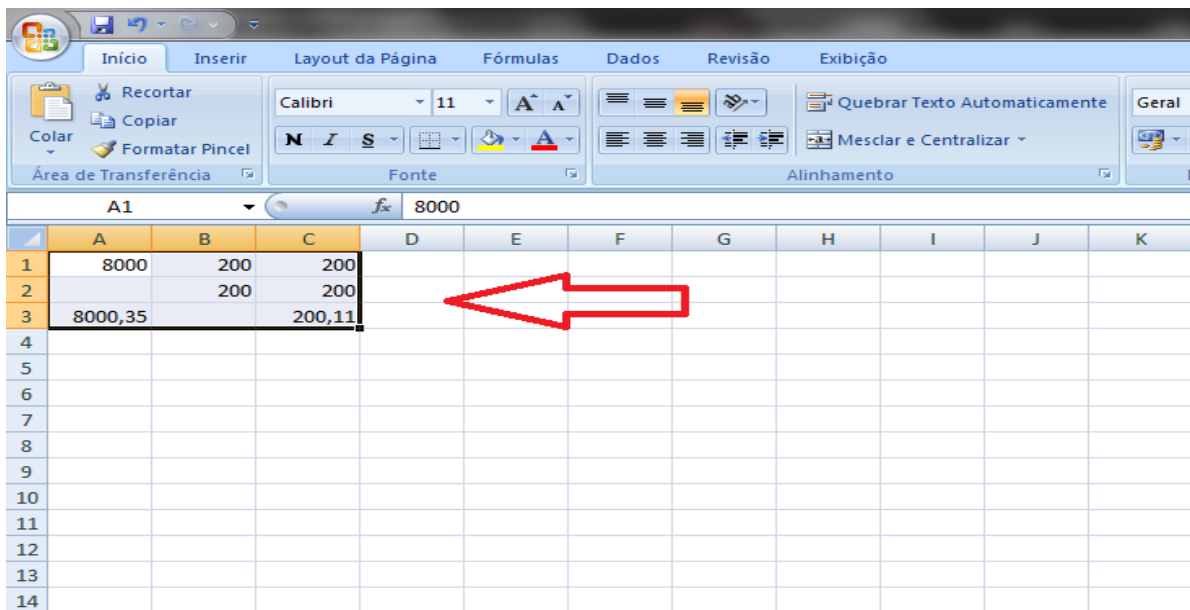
Início Inserir Layout da Página Fórmulas Dados Revisão Exibição

Colar
Recortar
Copiar
Formatar Pincel
Área de Transferência

Calibri 11
A A
N I S
A
Fonte

Quebrar Texto Automaticamente
Mesclar e Centralizar
Alinhamento

Geral

A1 $f_x$ 8000

| | A | B | C | D | E | F | G | H | I | J | K |
|---|---|---|---|---|---|---|---|---|---|---|---|
| 1 | 8000 | 200 | 200 | | | | | | | | |
| 2 | | 200 | 200 | | | | | | | | |
| 3 | 8000,35 | | 200,11 | | | | | | | | |
| 4 | | | | | | | | | | | |
| 5 | | | | | | | | | | | |
| 6 | | | | | | | | | | | |
| 7 | | | | | | | | | | | |
| 8 | | | | | | | | | | | |
| 9 | | | | | | | | | | | |
| 10 | | | | | | | | | | | |
| 11 | | | | | | | | | | | |
| 12 | | | | | | | | | | | |
| 13 | | | | | | | | | | | |
| 14 | | | | | | | | | | | |